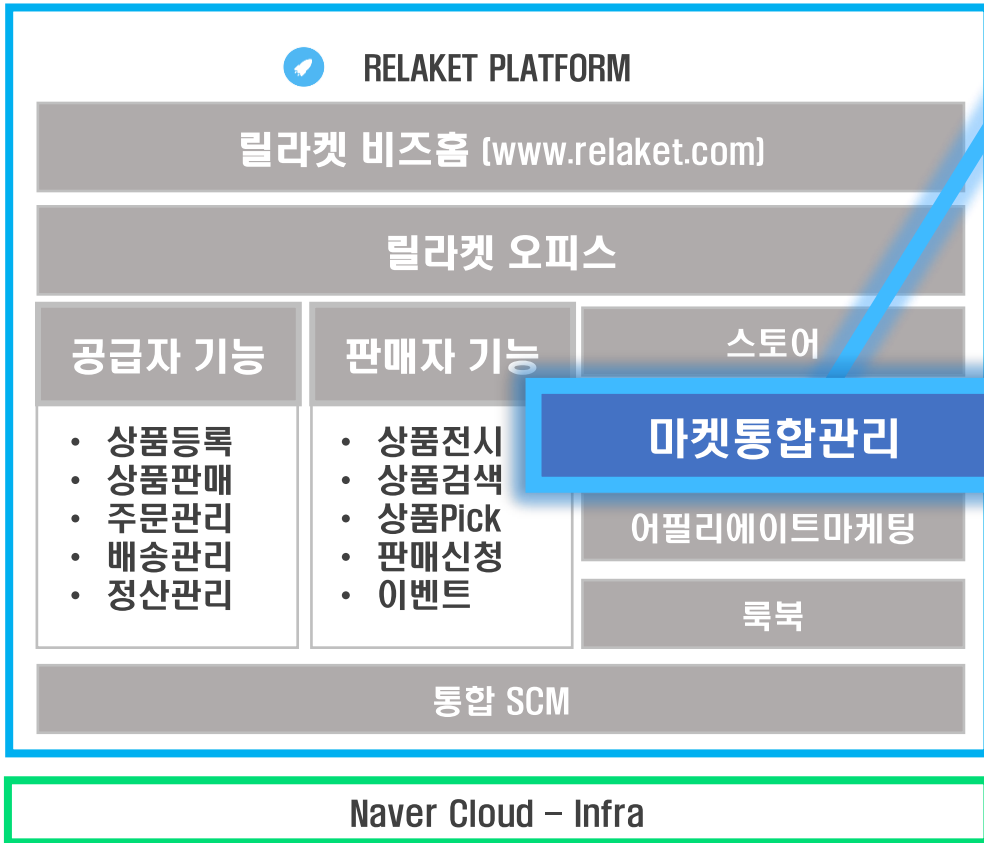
RELAKET PLATFORM

릴라켓 비즈홈 (www.relaket.com)

릴라켓 오피스

공급자 기능

- 상품등록
- 상품판매
- 주문관리
- 배송관리
- 정산관리

판매자 기능

- 상품전시
- 상품검색
- 상품Pick
- 판매신청
- 이벤트

스토어

마켓통합관리

어필리에이트마케팅

룩북

통합 SCM

Naver Cloud - Infra